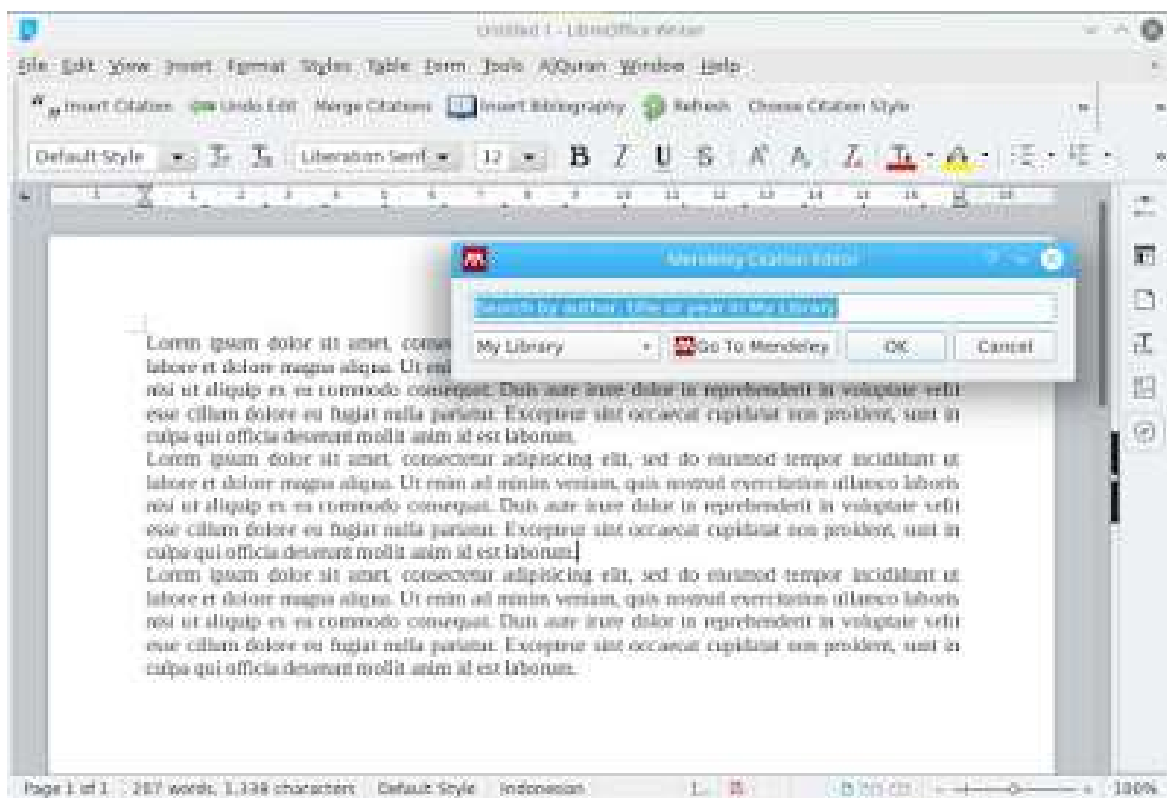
Untitled 1 - LibreOffice Writer

File Edit View Insert Format Styles Table Form Tools AlQuran Window Help

Insert Citation Undo Edit Merge Citations Insert Bibliography Refresh Choose Citation Style

Default Style Liberation Serif 12 B I U S

Mendeley Citation Editor

Search by author, title or year in My Library

My Library Go To Mendeley OK Cancel

Lorem ipsum dolor sit amet, conse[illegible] labore et dolore magna aliqua. Ut eni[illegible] nisi ut aliquip ex ea commodo consequat. Duis aute irure dolor in reprehenderit in voluptate velit esse cillum dolore eu fugiat nulla pariatur. Excepteur sint occaecat cupidatat non proident, sunt in culpa qui officia deserunt mollit anim id est laborum.

Lorem ipsum dolor sit amet, consectetur adipisicing elit, sed do eiusmod tempor incididunt ut labore et dolore magna aliqua. Ut enim ad minim veniam, quis nostrud exercitation ullamco laboris nisi ut aliquip ex ea commodo consequat. Duis aute irure dolor in reprehenderit in voluptate velit esse cillum dolore eu fugiat nulla pariatur. Excepteur sint occaecat cupidatat non proident, sunt in culpa qui officia deserunt mollit anim id est laborum.

Lorem ipsum dolor sit amet, consectetur adipisicing elit, sed do eiusmod tempor incididunt ut labore et dolore magna aliqua. Ut enim ad minim veniam, quis nostrud exercitation ullamco laboris nisi ut aliquip ex ea commodo consequat. Duis aute irure dolor in reprehenderit in voluptate velit esse cillum dolore eu fugiat nulla pariatur. Excepteur sint occaecat cupidatat non proident, sunt in culpa qui officia deserunt mollit anim id est laborum.

Page 1 of 1 207 words, 1,338 characters Default Style Indonesian 100%